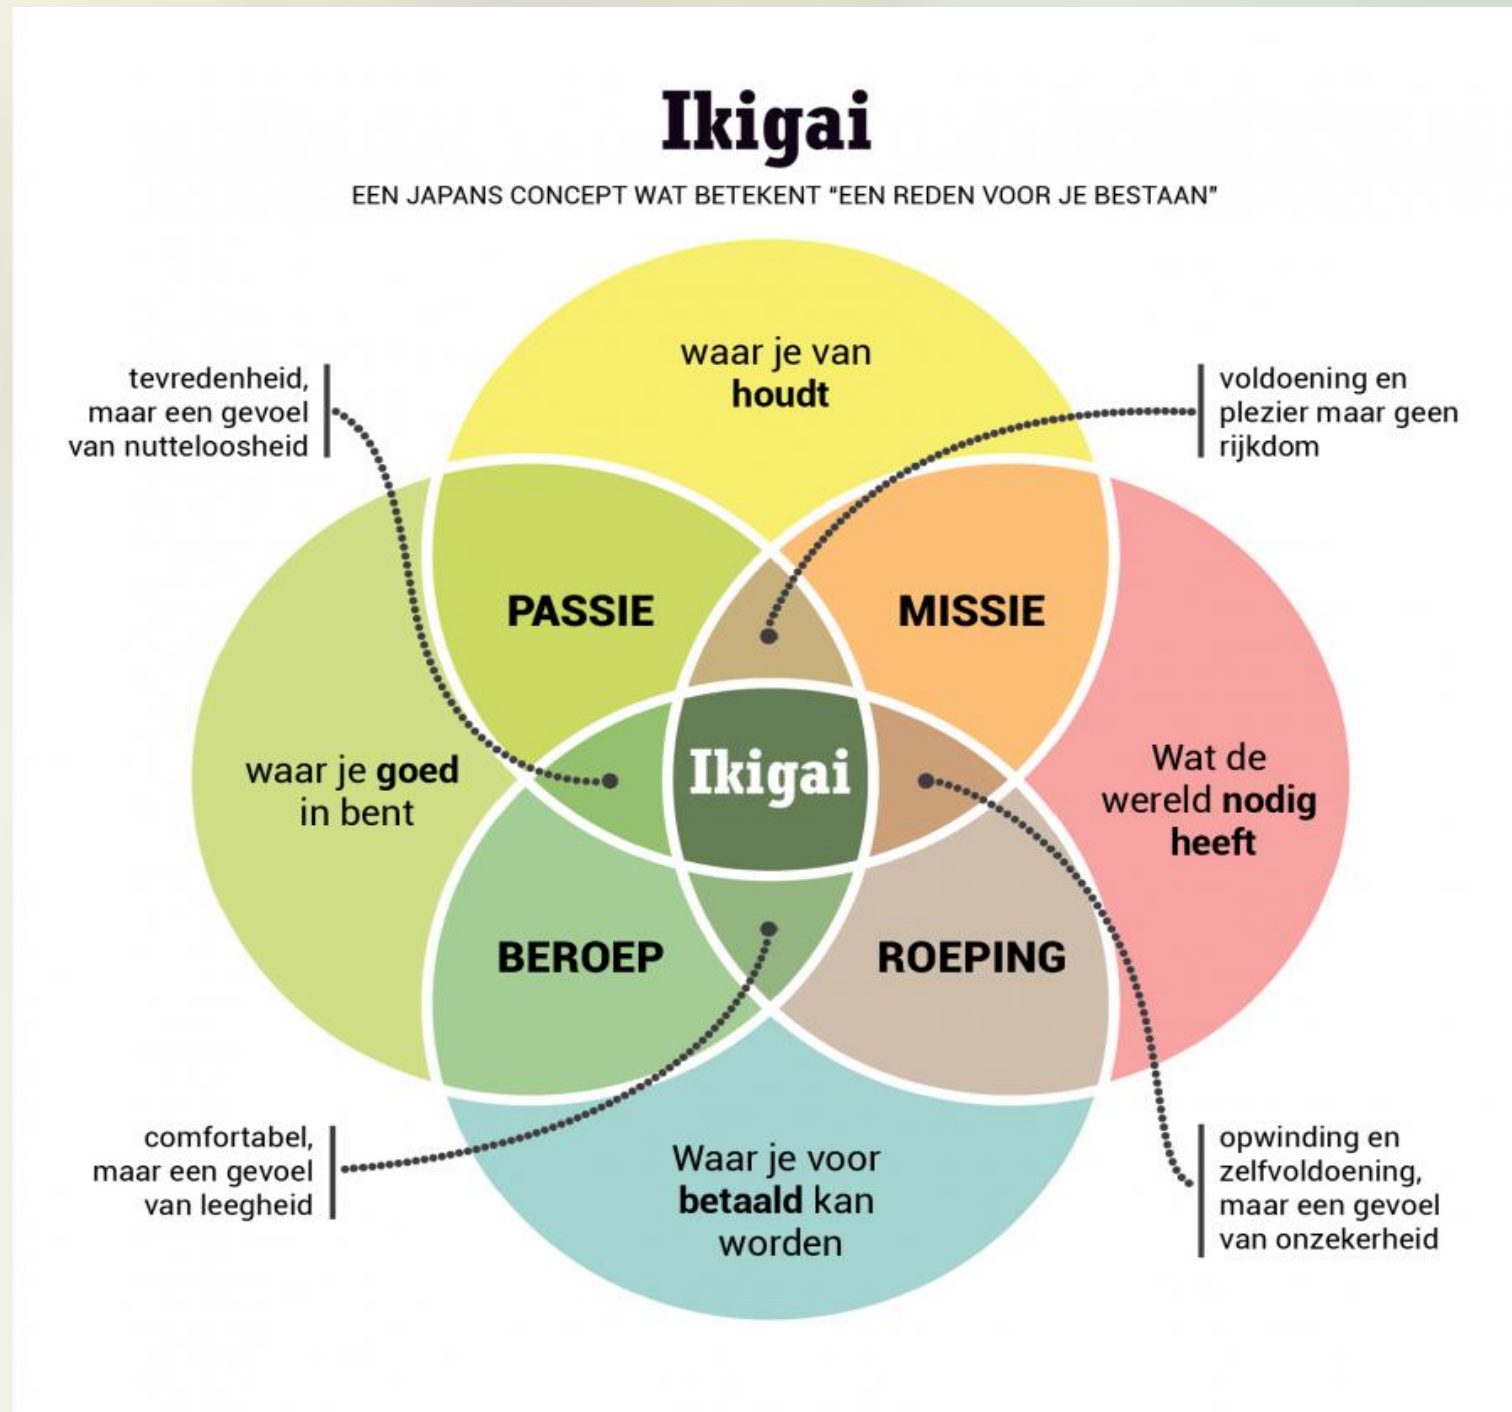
Ikigai

EEN JAPANS CONCEPT WAT BETEKENT "EEN REDEN VOOR JE BESTAAN"

tevredenheid, maar een gevoel van nutteloosheid

waar je van houdt

voldoening en plezier maar geen rijkdom

PASSIE

MISSIE

waar je goed in bent

Ikigai

Wat de wereld nodig heeft

BEROEP

ROEPING

comfortabel, maar een gevoel van leegheid

Waar je voor betaald kan worden

opwinding en zelfvoldoening, maar een gevoel van onzekerheid